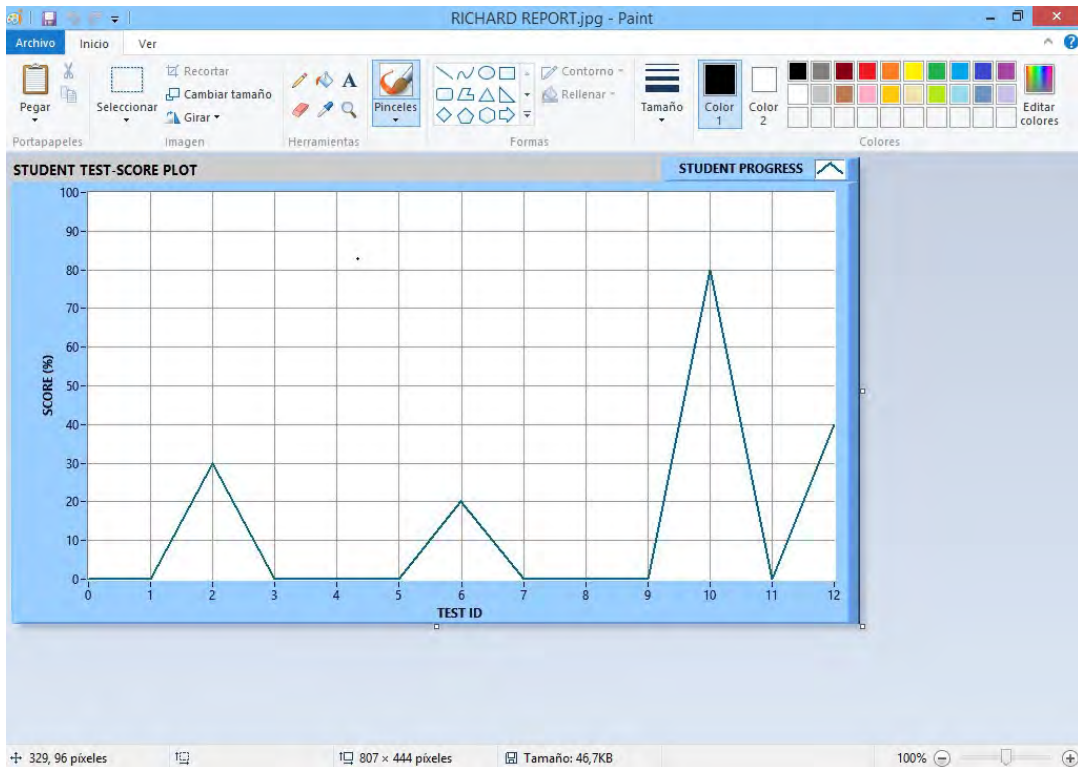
RICHARD REPORT.jpg - Paint

Archivo
Inicio
Ver

Pegar
Portapapeles
Seleccionar
Recortar
Cambiar tamaño
Girar
Imagen
Herramientas
Pinceles
Contorno
Rellenar
Formas
Tamaño
Color 1
Color 2
Editar colores
Colores

STUDENT TEST-SCORE PLOT
STUDENT PROGRESS

SCORE (%)
100
90
80
70
60
50
40
30
20
10
0
0 1 2 3 4 5 6 7 8 9 10 11 12
TEST ID

329, 96 píxeles
807 × 444 píxeles
Tamaño: 46,7KB
100%